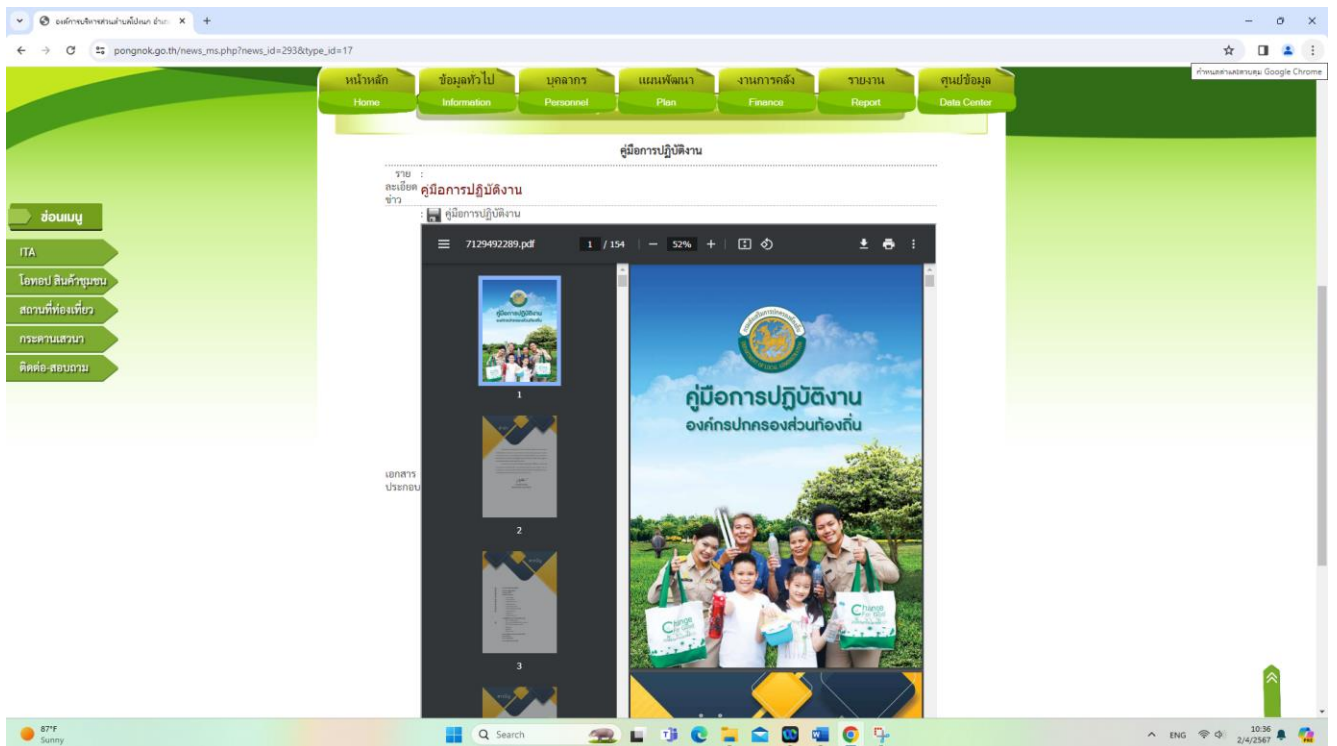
องค์การบริหารส่วนตำบลโป่งนก อำเภ ×
pongnok.go.th/news_ms.php?news_id=293&type_id=17
กำหนดค่าและควบคุม Google Chrome

หน้าหลัก Home
ข้อมูลทั่วไป Information
บุคลากร Personnel
แผนพัฒนา Plan
งานการคลัง Finance
รายงาน Report
ศูนย์ข้อมูล Data Center

ซ่อนเมนู
ITA
โอทอป สินค้าชุมชน
สถานที่ท่องเที่ยว
กระดานเสวนา
ติดต่อ-สอบถาม

คู่มือการปฏิบัติงาน

รายละเอียดข่าว : คู่มือการปฏิบัติงาน

เอกสารประกอบ : คู่มือการปฏิบัติงาน

7129492289.pdf 1 / 154 52%

1
2
3

คู่มือการปฏิบัติงาน
องค์กรปกครองส่วนท้องถิ่น

87°F
Sunny
Search
ENG
10:36
2/4/2567